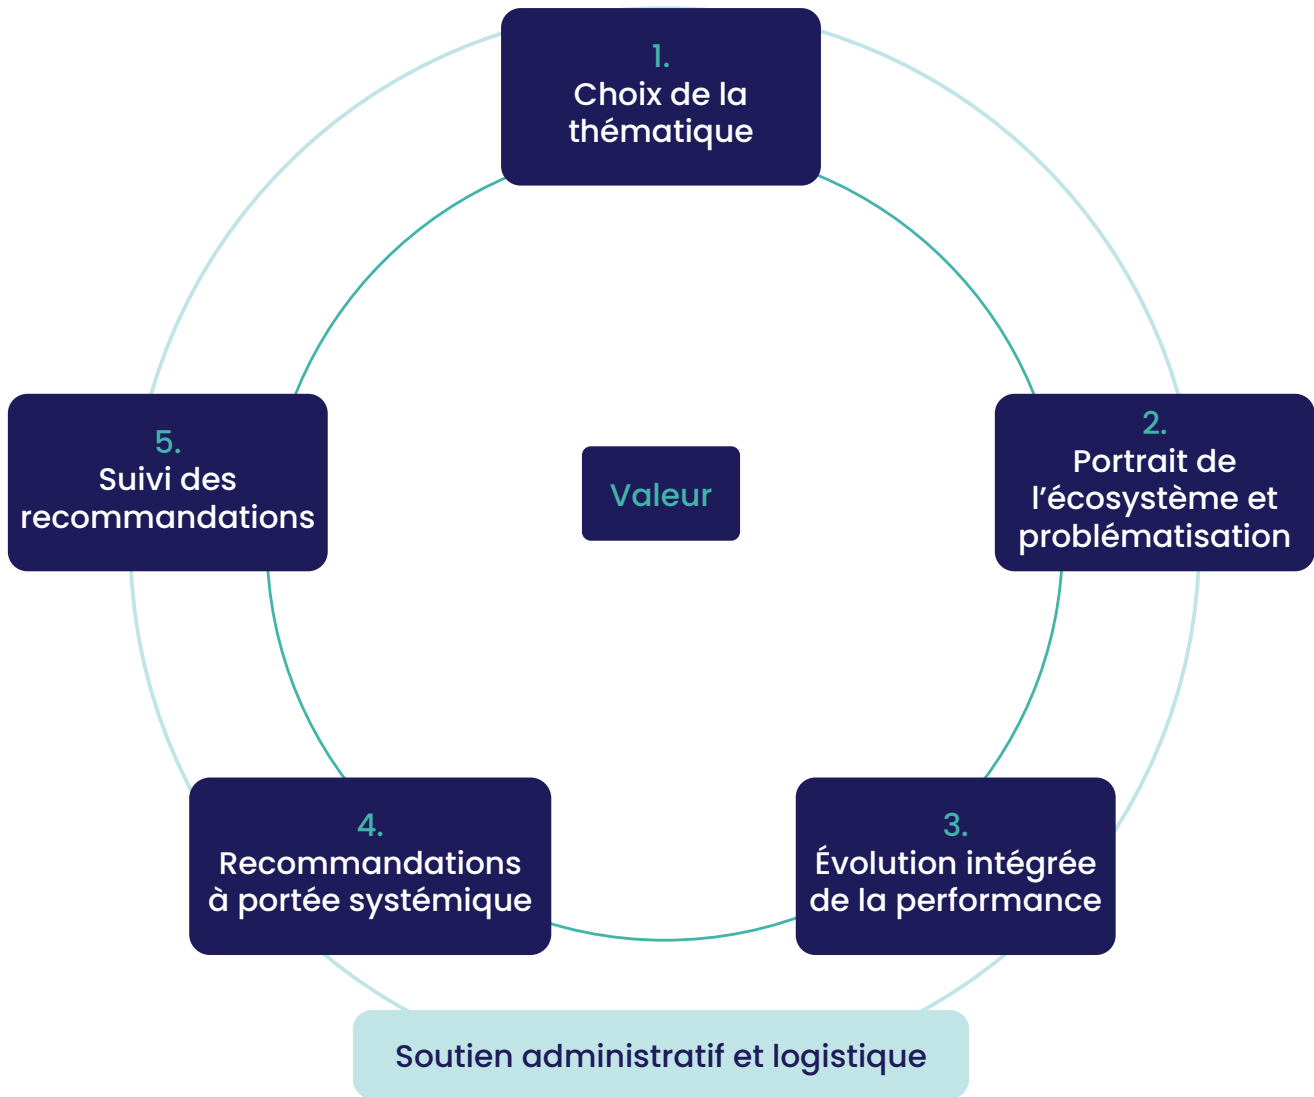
1.
Choix de la thématique

5.
Suivi des recommandations

Valeur

2.
Portrait de l’écosystème et problématisation

4.
Recommandations à portée systémique

3.
Évolution intégrée de la performance

Soutien administratif et logistique